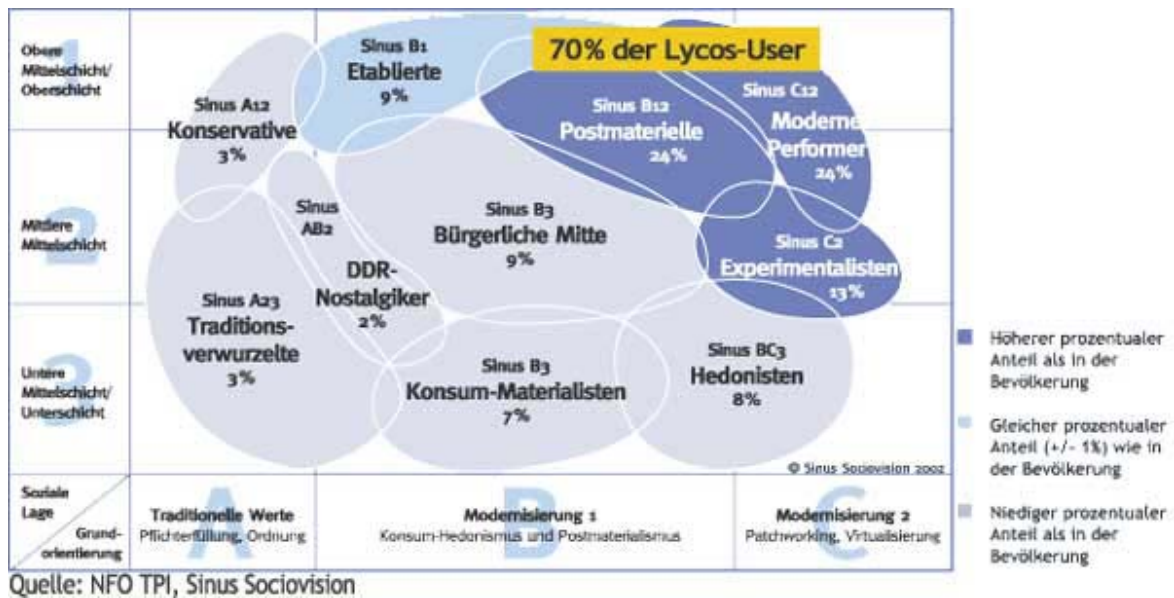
1 Obere Mittelschicht/ Oberschicht

2 Mittlere Mittelschicht

3 Untere Mittelschicht/ Unterschicht

Soziale Lage

Grund-orientierung

Sinus B1
Etablierte
9%

70% der Lycos-User

Sinus A12
Konservative
3%

Sinus B12
Postmaterielle
24%

Sinus C12
Moderne Performer
24%

Sinus AB2

Sinus B3
Bürgerliche Mitte
9%

Sinus C2
Experimentalisten
13%

DDR-Nostalgiker
2%

Sinus A23
Traditionsverwurzelte
3%

Sinus B3
Konsum-Materialisten
7%

Sinus BC3
Hedonisten
8%

© Sinus Sociovision 2002

A Traditionelle Werte
Pflichterfüllung, Ordnung

B Modernisierung 1
Konsum-Hedonismus und Postmaterialismus

C Modernisierung 2
Patchworking, Virtualisierung

Höherer prozentualer Anteil als in der Bevölkerung

Gleicher prozentualer Anteil (+/- 1%) wie in der Bevölkerung

Niediger prozentualer Anteil als in der Bevölkerung

Quelle: NFO TPI, Sinus Sociovision